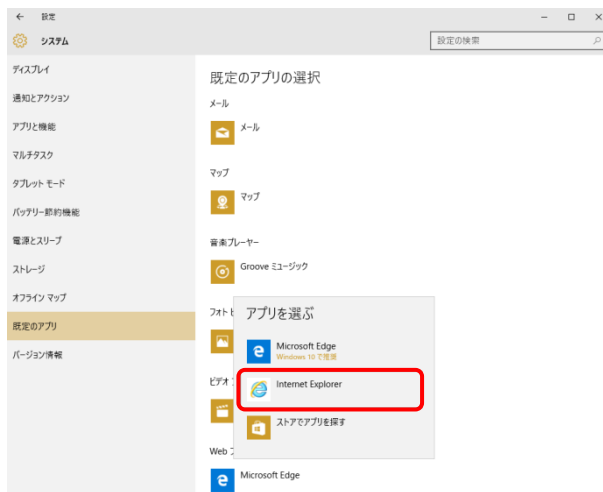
← 設定
− □ ×
システム
設定の検索

ディスプレイ
通知とアクション
アプリと機能
マルチタスク
タブレット モード
バッテリー節約機能
電源とスリープ
ストレージ
オフライン マップ
既定のアプリ
バージョン情報

既定のアプリの選択

メール
メール

マップ
マップ

音楽プレーヤー
Groove ミュージック

フォト ビ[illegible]

ビデオ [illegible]

Web ブ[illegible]
Microsoft Edge

アプリを選ぶ
Microsoft Edge
Windows 10 で推奨
Internet Explorer
ストアでアプリを探す